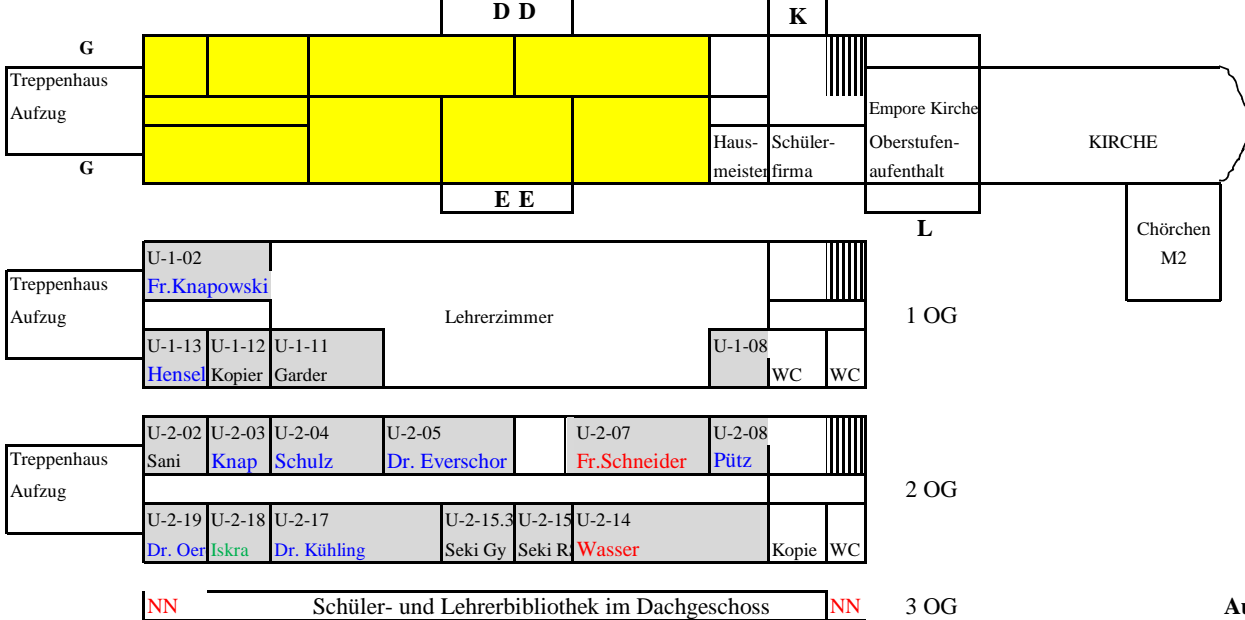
D D

K

G

Treppenhaus

Aufzug

G

Empore Kirche

Haus-meister

Schüler-firma

Oberstufen-aufenthalt

KIRCHE

E E

L

Chörchen

M2

U-1-02

Fr.Knapowski

Treppenhaus

Aufzug

Lehrerzimmer

1 OG

U-1-13 Hensel

U-1-12 Kopier

U-1-11 Garder

U-1-08

WC

WC

U-2-02 Sani

U-2-03 Knap

U-2-04 Schulz

U-2-05 Dr. Everschor

U-2-07 Fr.Schneider

U-2-08 Pütz

Treppenhaus

Aufzug

2 OG

U-2-19 Dr. Oer

U-2-18 Iskra

U-2-17 Dr. Kühling

U-2-15.3 Seki Gy

U-2-15 Seki R

U-2-14 Wasser

Kopie

WC

NN

Schüler- und Lehrerbibliothek im Dachgeschoss

NN

3 OG

Au